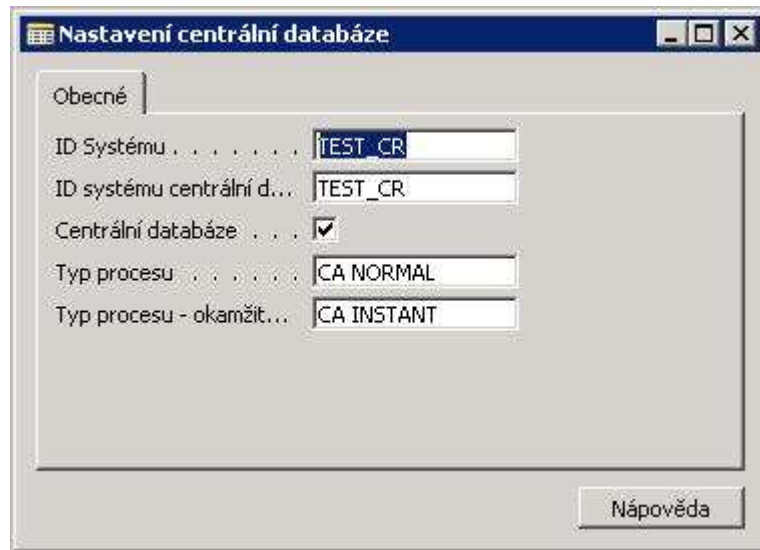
Nastavení centrální databáze

Obecné

ID Systému . . . . . . . TEST_CR
ID systému centrální d... TEST_CR
Centrální databáze . . . ☑
Typ procesu . . . . . . CA NORMAL
Typ procesu - okamžit... CA INSTANT

Nápověda